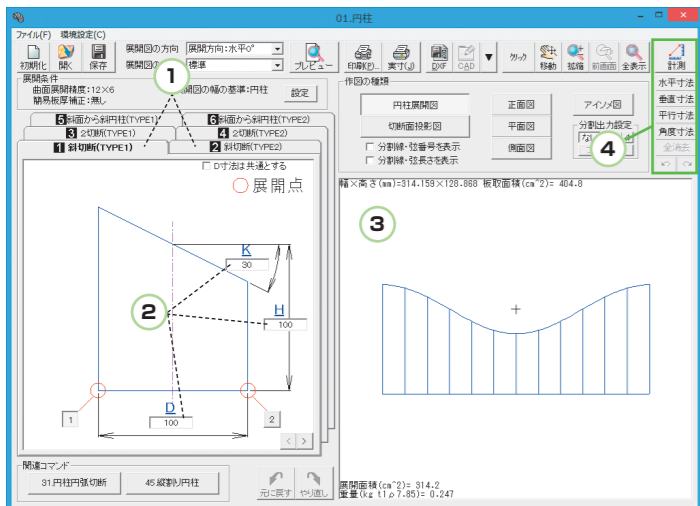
01.円柱

ファイル(F) 環境設定(C)

初期化 開く 保存

展開図の方向 展開方向:水平0°
展開図の 標準

展開図の幅の基準:円柱

プレビュー 印刷(P) 実寸(J) DXF CAD クリック 移動 拡縮 前画面 全表示 計測

展開条件
曲面展開精度:12×6
簡易板厚補正:無し

設定

5 斜面から斜円柱(TYPE1) 6 斜面から斜円柱(TYPE2)
3 2切断(TYPE1) 4 2切断(TYPE2)
1 斜切断(TYPE1) 2 斜切断(TYPE2)

D寸法は共通とする

展開点

K
30

H
100

D
100

1 2

1 2 3 4

作図の種類
円柱展開図
切断面投影図
分割線・弦番号を表示
分割線・弦長さを表示

正面図
平面図
側面図

アイソメ図

分割出力設定
なし

水平寸法
垂直寸法
平行寸法
角度寸法
全消去

幅×高さ(mm)=314.159×128.868 板取面積(cm^2)= 404.8

展開面積(cm^2)= 314.2
重量(kg t1 ρ7.85)= 0.247

関連コマンド
31円柱円弧切断 45縦割り円柱

元に戻す やり直し